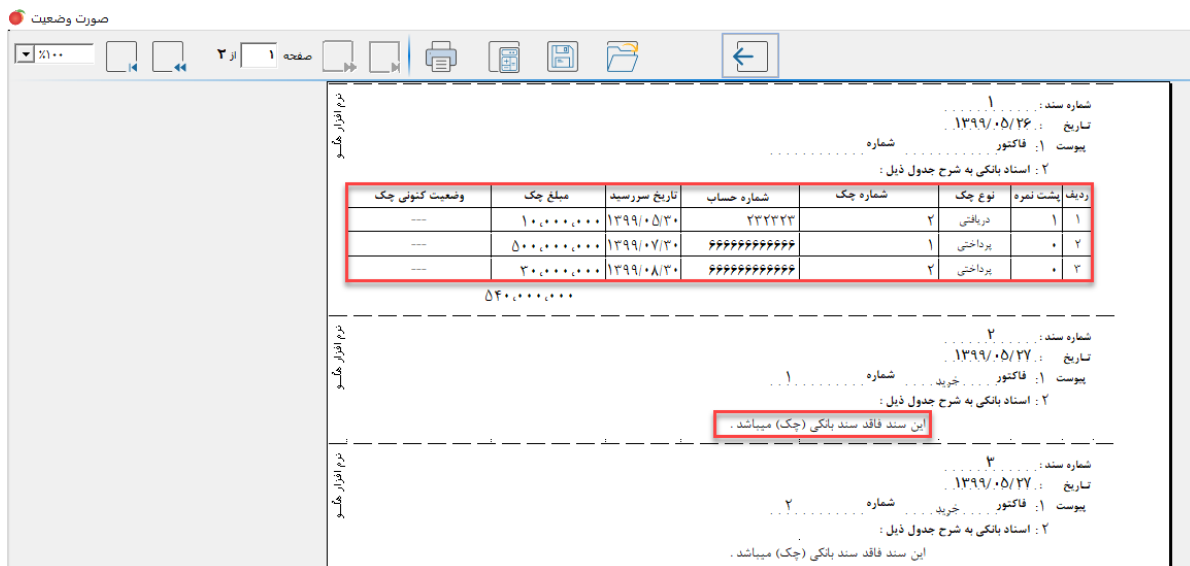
صورت وضعیت

%۱۰۰

صفحه ۱ از ۲

نرم افزار هلو

شماره سند : ۱
تاریخ : ۱۳۹۹/۰۵/۲۶
پیوست ۱: فاکتور شماره
۲ : اسناد بانکی به شرح جدول ذیل :

| ردیف | پشت نمره | نوع چک | شماره چک | شماره حساب | تاریخ سررسید | مبلغ چک | وضعیت کنونی چک |
|---|---|---|---|---|---|---|---|
| ۱ | ۱ | دریافتی | ۲ | ۲۳۲۳۲۳ | ۱۳۹۹/۰۵/۳۰ | ۱۰,۰۰۰,۰۰۰ | --- |
| ۲ | ۰ | پرداختی | ۱ | ۶۶۶۶۶۶۶۶۶۶۶۶ | ۱۳۹۹/۰۷/۳۰ | ۵۰۰,۰۰۰,۰۰۰ | --- |
| ۳ | ۰ | پرداختی | ۲ | ۶۶۶۶۶۶۶۶۶۶۶۶ | ۱۳۹۹/۰۸/۳۰ | ۳۰,۰۰۰,۰۰۰ | --- |

۵۴۰,۰۰۰,۰۰۰

نرم افزار هلو

شماره سند : ۲
تاریخ : ۱۳۹۹/۰۵/۲۷
پیوست ۱: فاکتور خرید شماره ۱
۲ : اسناد بانکی به شرح جدول ذیل :
این سند فاقد سند بانکی (چک) میباشد .

نرم افزار هلو

شماره سند : ۳
تاریخ : ۱۳۹۹/۰۵/۲۷
پیوست ۱: فاکتور خرید شماره ۲
۲ : اسناد بانکی به شرح جدول ذیل :
این سند فاقد سند بانکی (چک) میباشد .